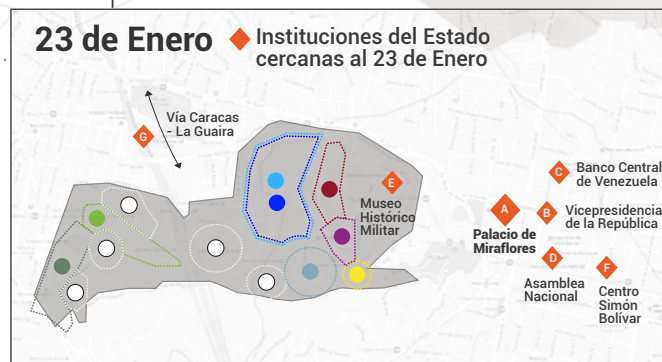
23 de Enero

Instituciones del Estado cercanas al 23 de Enero

Vía Caracas - La Guaira

G

E

Museo Histórico Militar

A

Palacio de Miraflores

B

Vicepresidencia de la República

C

Banco Central de Venezuela

D

Asamblea Nacional

F

Centro Simón Bolívar